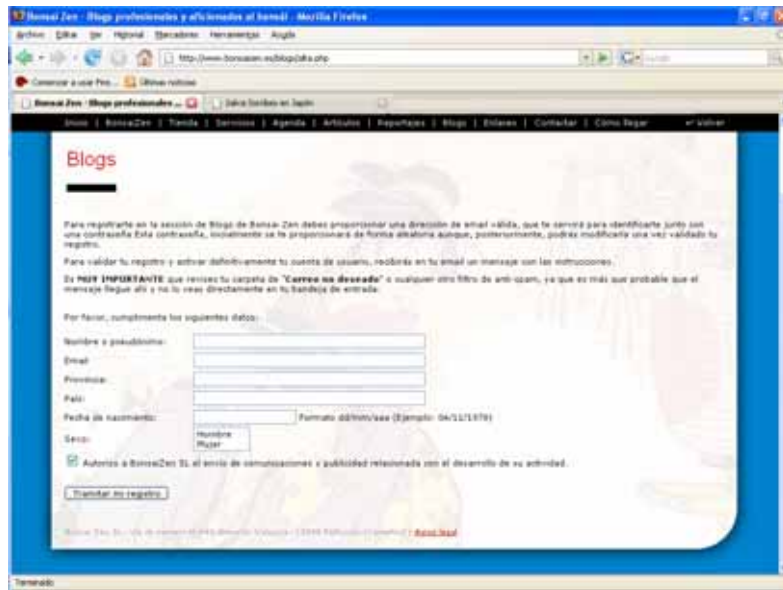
Bonsai Zen - Blogs profesionales y aficionados al bonsái - Mozilla Firefox

Archivo Editar Ver Historial Marcadores Herramientas Ayuda

http://www.bonsaizen.es/blogs/alta.php

Comenzar a usar Fire... Últimas noticias

Bonsai Zen - Blogs profesionales ... | Satsuki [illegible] en Japón

Inicio | BonsaiZen | Tienda | Servicios | Agenda | Artículos | Reportajes | Blogs | Enlaces | Contactar | Cómo llegar    Volver

Blogs

Para registrarte en la sección de Blogs de Bonsai Zen debes proporcionar una dirección de email válida, que te servirá para identificarte junto con una contraseña. Esta contraseña, inicialmente se te proporcionará de forma aleatoria aunque, posteriormente, podrás modificarla una vez validado tu registro.

Para validar tu registro y activar definitivamente tu cuenta de usuario, recibirás en tu email un mensaje con las instrucciones.

Es MUY IMPORTANTE que revises tu carpeta de "Correo no deseado" o cualquier otro filtro de anti-spam, ya que es más que probable que el mensaje llegue allí y no lo veas directamente en tu bandeja de entrada.

Por favor, cumplimenta los siguientes datos:

Nombre o pseudónimo:

Email:

Provincia:

País:

Fecha de nacimiento: Formato dd/mm/aaaa (Ejemplo: 04/11/1970)

Sexo: Hombre Mujer

Autorizo a BonsaiZen SL el envío de comunicaciones y publicidad relacionada con el desarrollo de su actividad.

Tramitar mi registro

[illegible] Aviso legal

Terminado